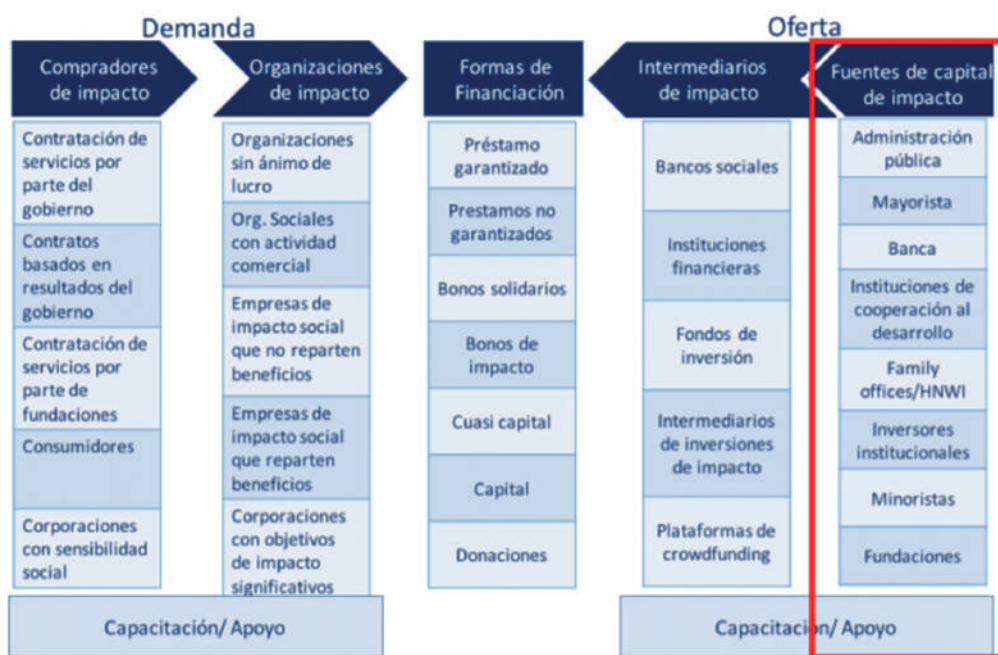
Demanda

Oferta

Compradores de impacto

Contratación de servicios por parte del gobierno

Contratos basados en resultados del gobierno

Contratación de servicios por parte de fundaciones

Consumidores

Corporaciones con sensibilidad social

Organizaciones de impacto

Organizaciones sin ánimo de lucro

Org. Sociales con actividad comercial

Empresas de impacto social que no reparten beneficios

Empresas de impacto social que reparten beneficios

Corporaciones con objetivos de impacto significativos

Formas de Financiación

Préstamo garantizado

Prestamos no garantizados

Bonos solidarios

Bonos de impacto

Cuasi capital

Capital

Donaciones

Intermediarios de impacto

Bancos sociales

Instituciones financieras

Fondos de inversión

Intermediarios de inversiones de impacto

Plataformas de crowdfunding

Fuentes de capital de impacto

Administración pública

Mayorista

Banca

Instituciones de cooperación al desarrollo

Family offices/HNWI

Inversores institucionales

Minoristas

Fundaciones

Capacitación/ Apoyo

Capacitación/ Apoyo